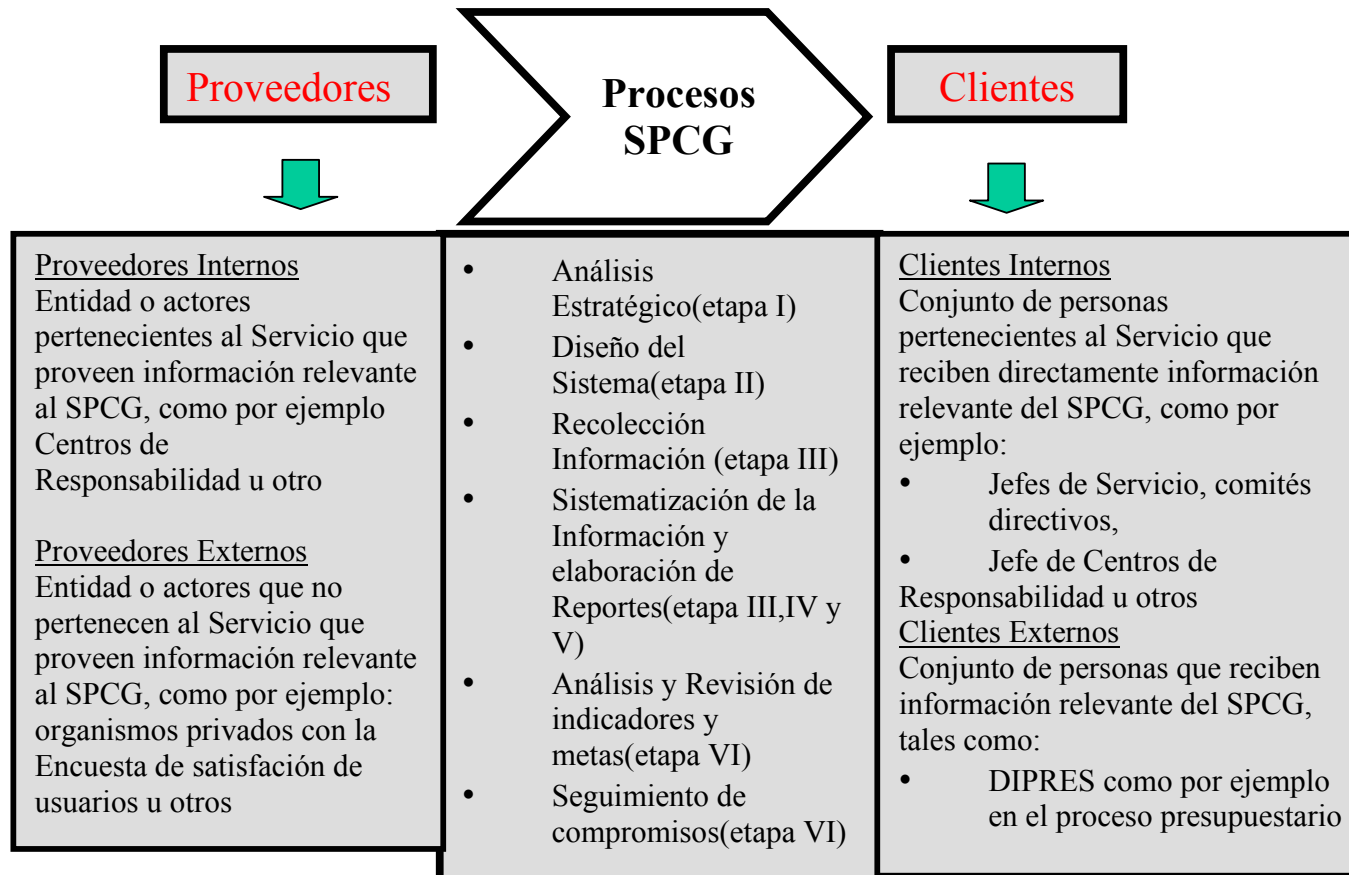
Proveedores

Procesos SPCG

Clientes

Proveedores Internos
Entidad o actores pertenecientes al Servicio que proveen información relevante al SPCG, como por ejemplo Centros de Responsabilidad u otro

Proveedores Externos
Entidad o actores que no pertenecen al Servicio que proveen información relevante al SPCG, como por ejemplo: organismos privados con la Encuesta de satisfación de usuarios u otros

- Análisis Estratégico(etapa I)
- Diseño del Sistema(etapa II)
- Recolección Información (etapa III)
- Sistematización de la Información y elaboración de Reportes(etapa III,IV y V)
- Análisis y Revisión de indicadores y metas(etapa VI)
- Seguimiento de compromisos(etapa VI)

Clientes Internos
Conjunto de personas pertenecientes al Servicio que reciben directamente información relevante del SPCG, como por ejemplo:
- Jefes de Servicio, comités directivos,
- Jefe de Centros de Responsabilidad u otros

Clientes Externos
Conjunto de personas que reciben información relevante del SPCG, tales como:
- DIPRES como por ejemplo en el proceso presupuestario